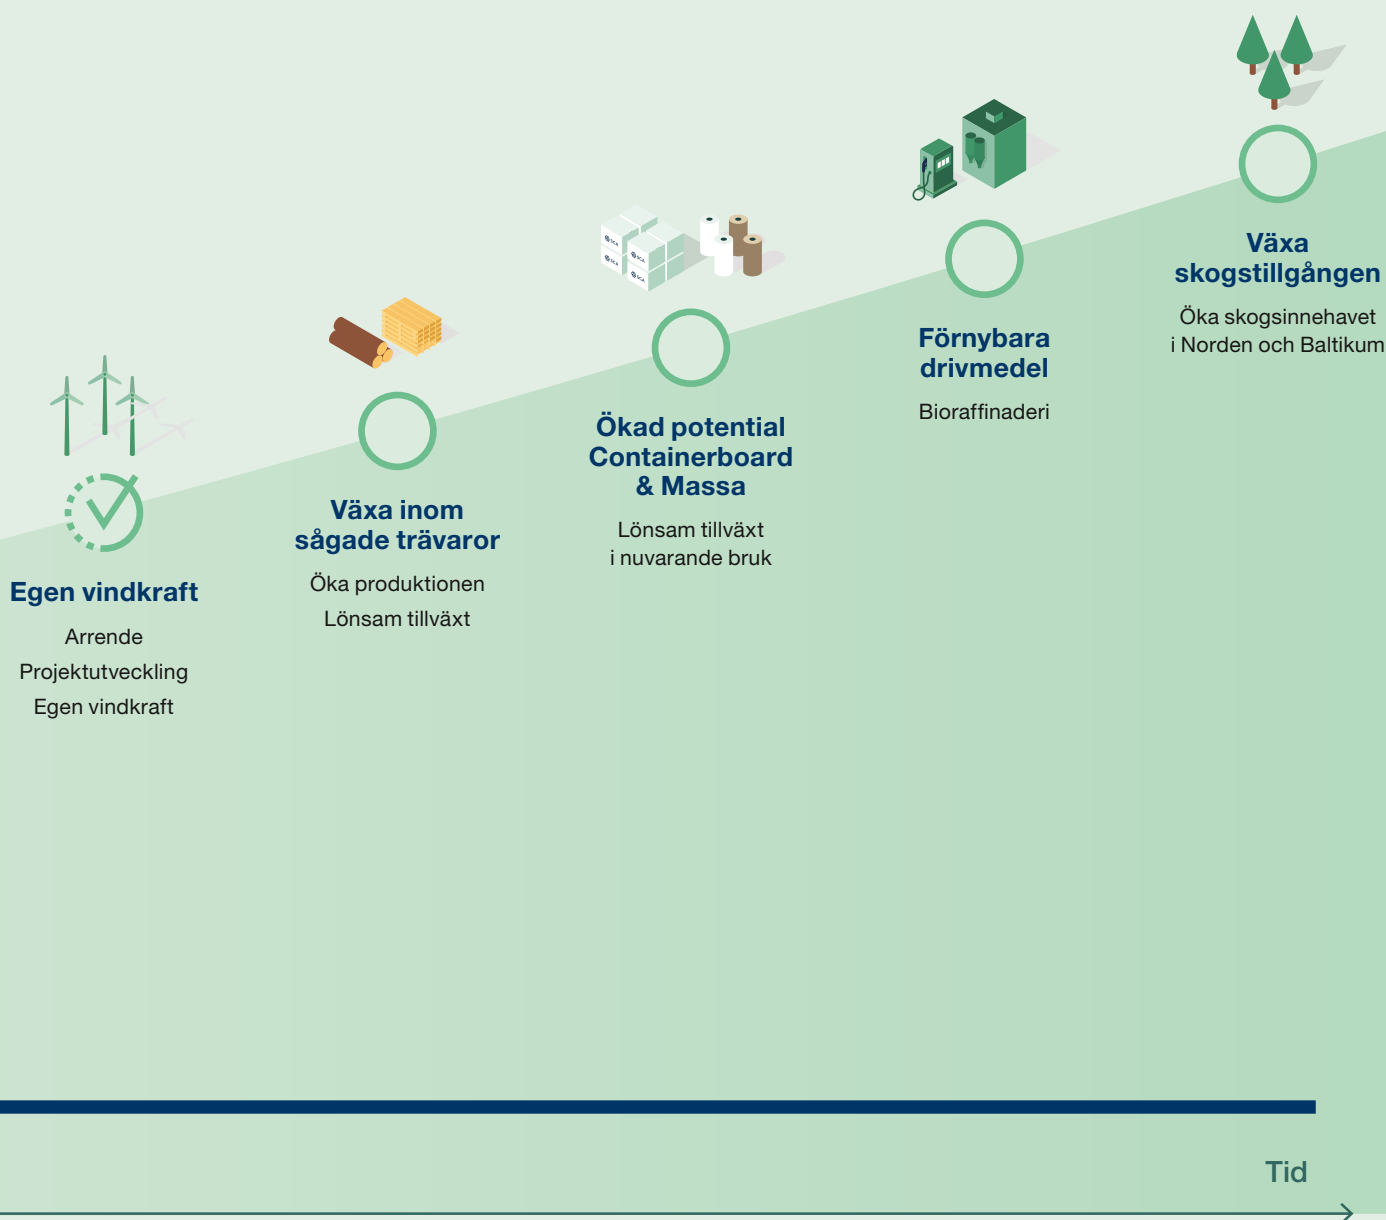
Egen vindkraft

Arrende

Projektutveckling

Egen vindkraft

Växa inom sågade trävaror

Öka produktionen

Lönsam tillväxt

Ökad potential Containerboard & Massa

Lönsam tillväxt i nuvarande bruk

Förnybara drivmedel

Bioraffinaderi

Växa skogstillgången

Öka skogsinnehavet i Norden och Baltikum

Tid